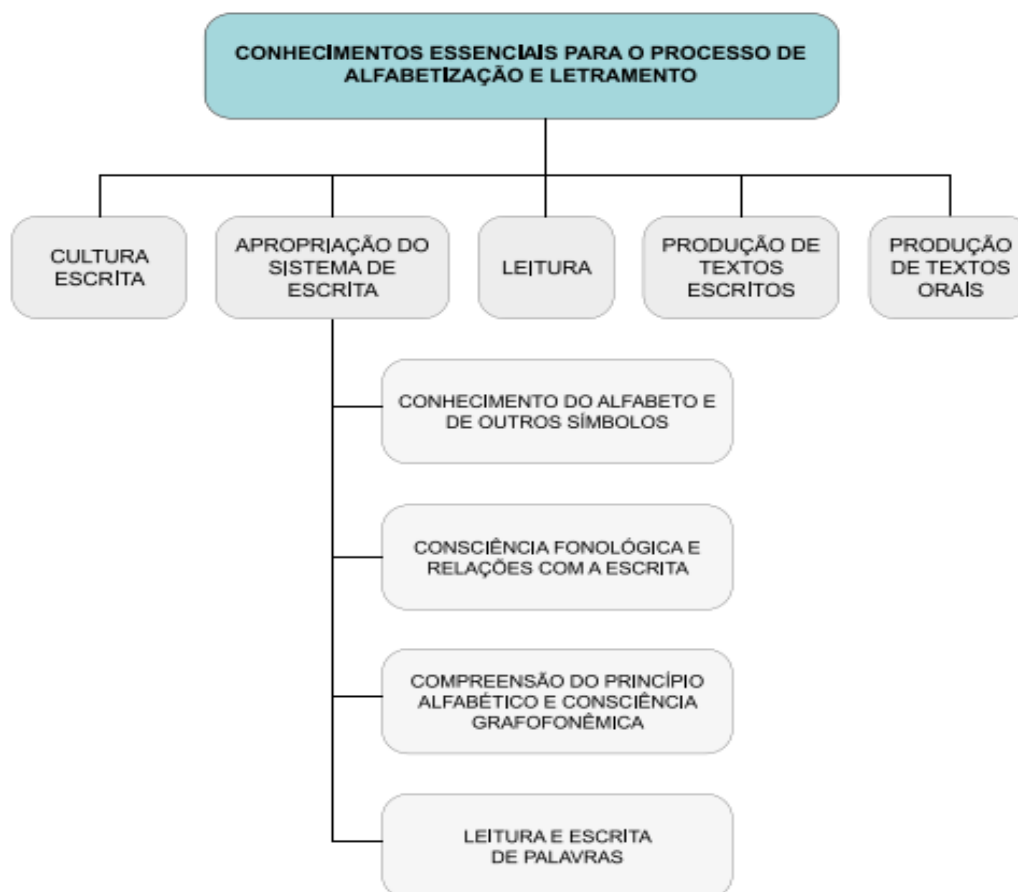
CONHECIMENTOS ESSENCIAIS PARA O PROCESSO DE ALFABETIZAÇÃO E LETRAMENTO

CULTURA ESCRITA

APROPRIAÇÃO DO SISTEMA DE ESCRITA

LEITURA

PRODUÇÃO DE TEXTOS ESCRITOS

PRODUÇÃO DE TEXTOS ORAIS

CONHECIMENTO DO ALFABETO E DE OUTROS SÍMBOLOS

CONSCIÊNCIA FONOLÓGICA E RELAÇÕES COM A ESCRITA

COMPREENSÃO DO PRINCÍPIO ALFABÉTICO E CONSCIÊNCIA GRAFOFONÊMICA

LEITURA E ESCRITA DE PALAVRAS